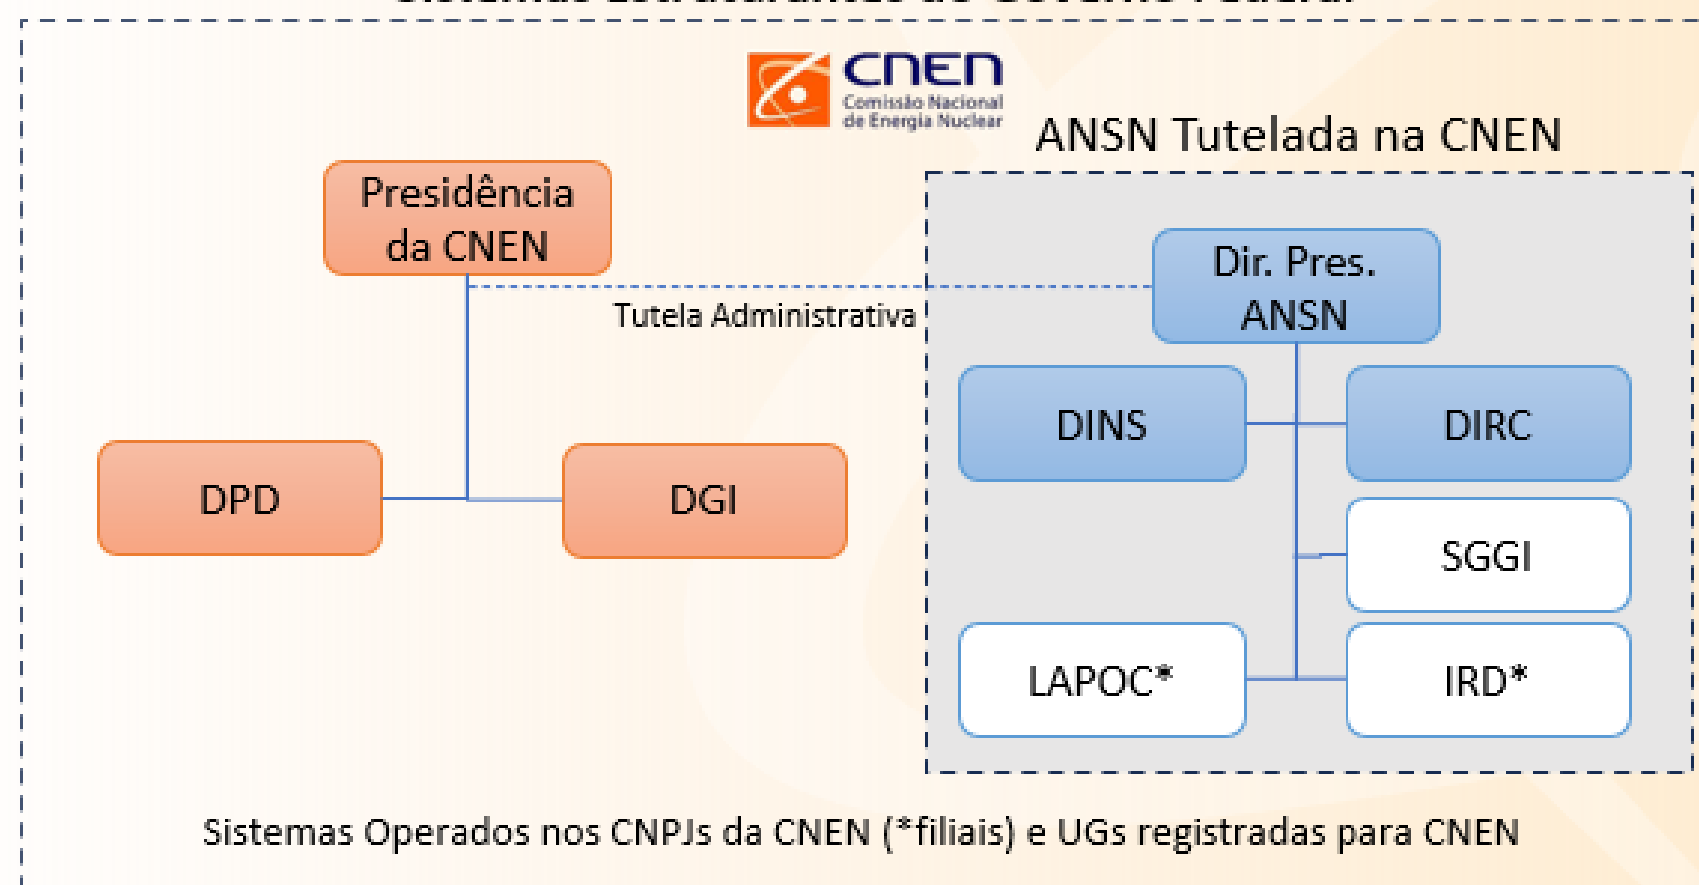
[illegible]

cnen
Comissão Nacional de Energia Nuclear

ANSN Tutelada na CNEN

Presidência da CNEN

Tutela Administrativa

Dir. Pres. ANSN

DINS

DIRC

DPD

DGI

SGGI

LAPOC*

IRD*

Sistemas Operados nos CNPJs da CNEN (*filiais) e UGs registradas para CNEN